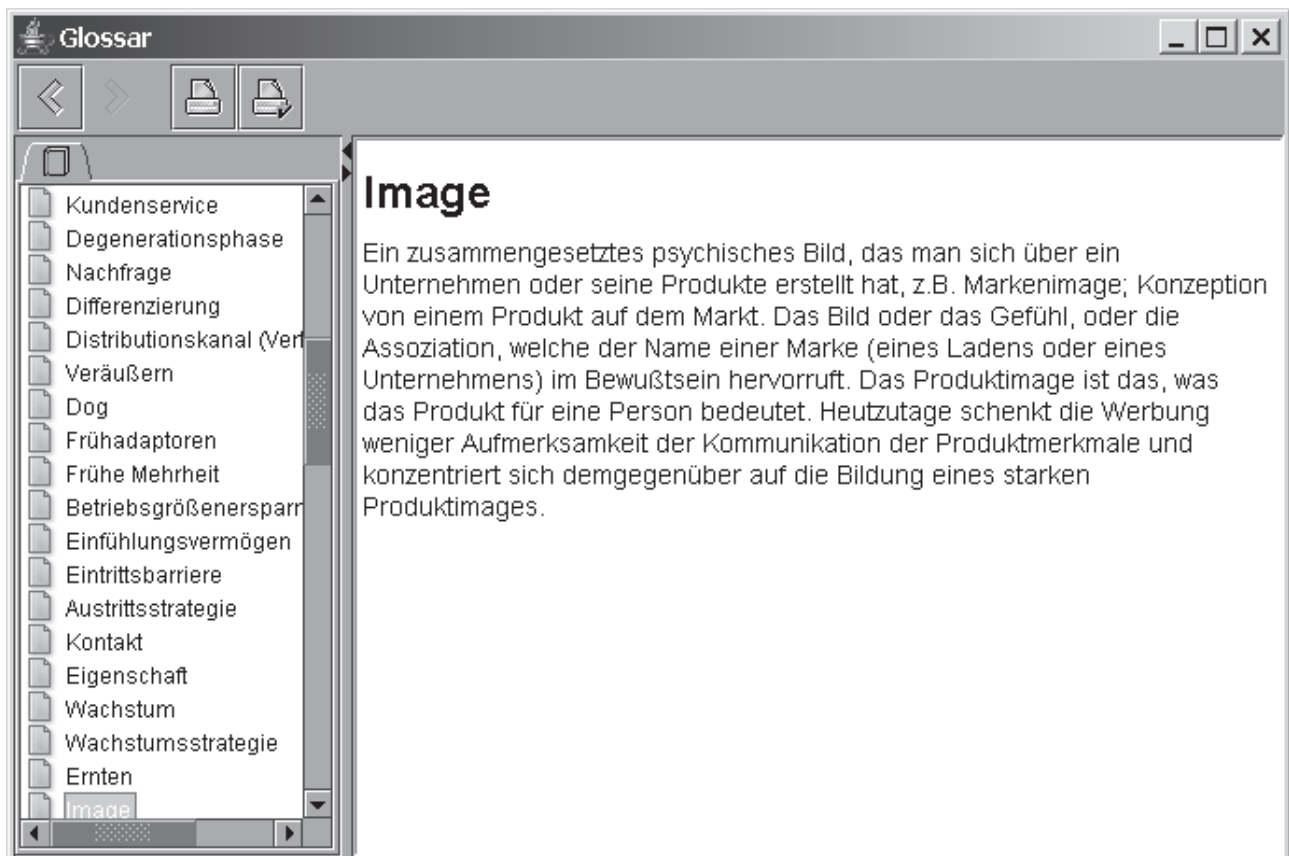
Glossar

Kundenservice
Degenerationsphase
Nachfrage
Differenzierung
Distributionskanal (Vert
Veräußern
Dog
Frühadaptoren
Frühe Mehrheit
Betriebsgrößenersparn
Einfühlungsvermögen
Eintrittsbarriere
Austrittsstrategie
Kontakt
Eigenschaft
Wachstum
Wachstumsstrategie
Ernten
Image

Image

Ein zusammengesetztes psychisches Bild, das man sich über ein Unternehmen oder seine Produkte erstellt hat, z.B. Markenimage; Konzeption von einem Produkt auf dem Markt. Das Bild oder das Gefühl, oder die Assoziation, welche der Name einer Marke (eines Ladens oder eines Unternehmens) im Bewußtsein hervorruft. Das Produktimage ist das, was das Produkt für eine Person bedeutet. Heutzutage schenkt die Werbung weniger Aufmerksamkeit der Kommunikation der Produktmerkmale und konzentriert sich demgegenüber auf die Bildung eines starken Produktimages.